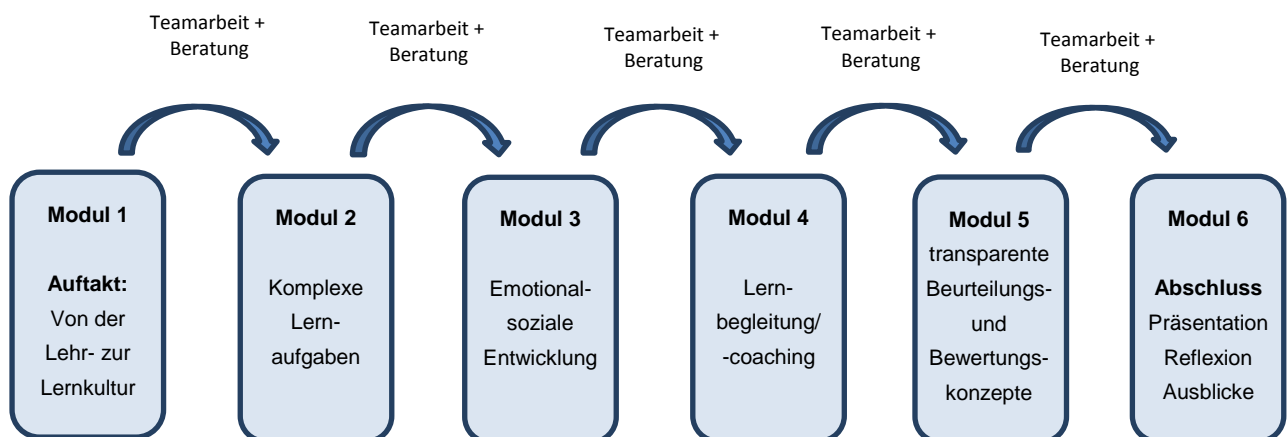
Teamarbeit + Beratung

Teamarbeit + Beratung

Teamarbeit + Beratung

Teamarbeit + Beratung

Teamarbeit + Beratung

Modul 1

Auftakt:
Von der Lehr- zur Lernkultur

Modul 2

Komplexe Lernaufgaben

Modul 3

Emotional-soziale Entwicklung

Modul 4

Lernbegleitung/ -coaching

Modul 5
transparente Beurteilungs- und Bewertungskonzepte

Modul 6

Abschluss
Präsentation
Reflexion
Ausblicke